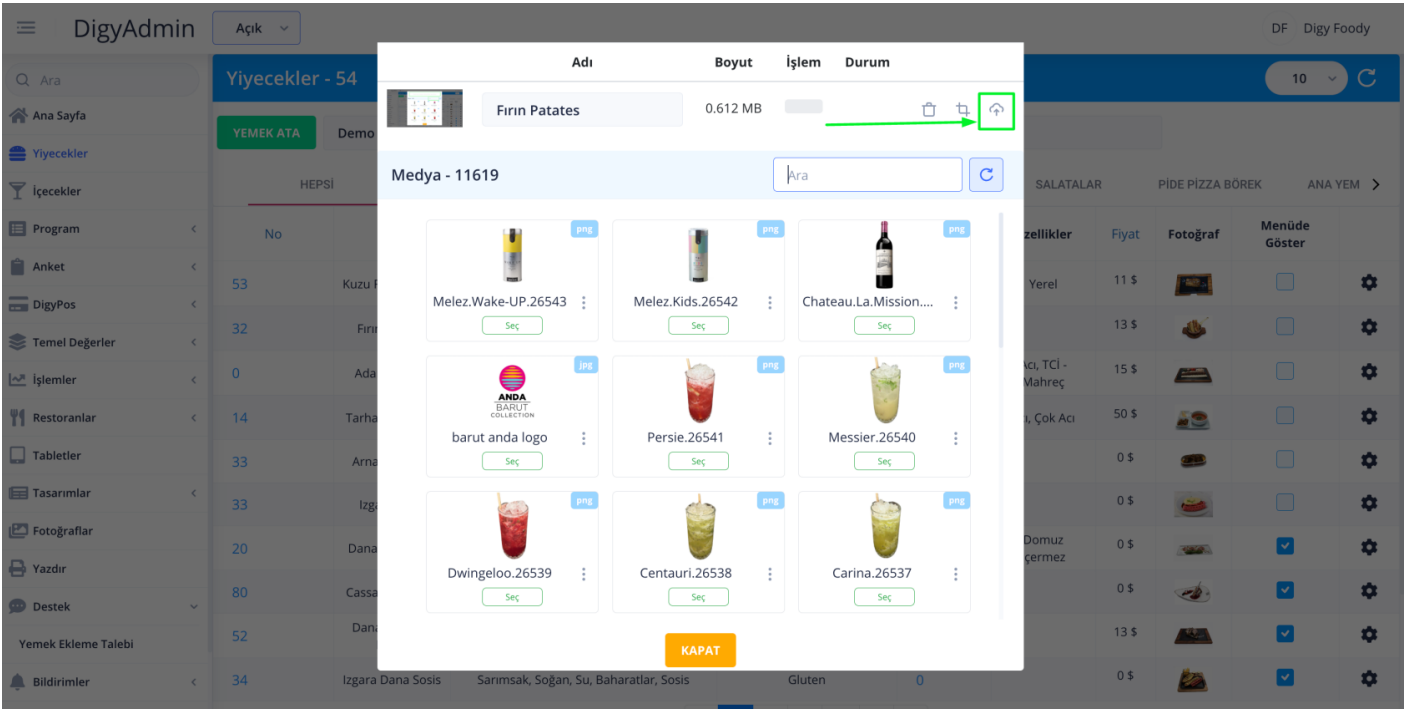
DigyAdmin Açık
DF Digy Foody

Ara
Ana Sayfa
Yiyecekler
İçecekler
Program
Anket
DigyPos
Temel Değerler
İşlemler
Restoranlar
Tabletler
Tasarımlar
Fotoğraflar
Yazdır
Destek
Yemek Ekleme Talebi
Bildirimler

Yiyecekler - 54
10
YEMEK ATA Demo
HEPSİ SALATALAR PİDE PİZZA BÖREK ANA YEM

| No | | Özellikler | Fiyat | Fotoğraf | Menüde Göster |
|---|---|---|---|---|---|
| 53 | Kuzu | Yerel | 11 $ | | |
| 32 | Fırın | | 13 $ | | |
| 0 | Ada | Acı, TCİ - Mahreç | 15 $ | | |
| 14 | Tarha | , Çok Acı | 50 $ | | |
| 33 | Arna | | 0 $ | | |
| 33 | Izga | | 0 $ | | |
| 20 | Dana | Domuz çermez | 0 $ | | |
| 80 | Cassa | | 0 $ | | |
| 52 | Dana | | 13 $ | | |
| 34 | Izgara Dana Sosis Sarımsak, Soğan, Su, Baharatlar, Sosis | Gluten 0 | 0 $ | | |

| Adı | Boyut | İşlem | Durum |
|---|---|---|---|
| Fırın Patates | 0.612 MB | | |

Medya - 11619
Ara

png Melez.Wake-UP.26543 Seç
png Melez.Kids.26542 Seç
png Chateau.La.Mission.... Seç
jpg ANDA BARUT COLLECTION barut anda logo Seç
png Persie.26541 Seç
png Messier.26540 Seç
png Dwingeloo.26539 Seç
png Centauri.26538 Seç
png Carina.26537 Seç

KAPAT